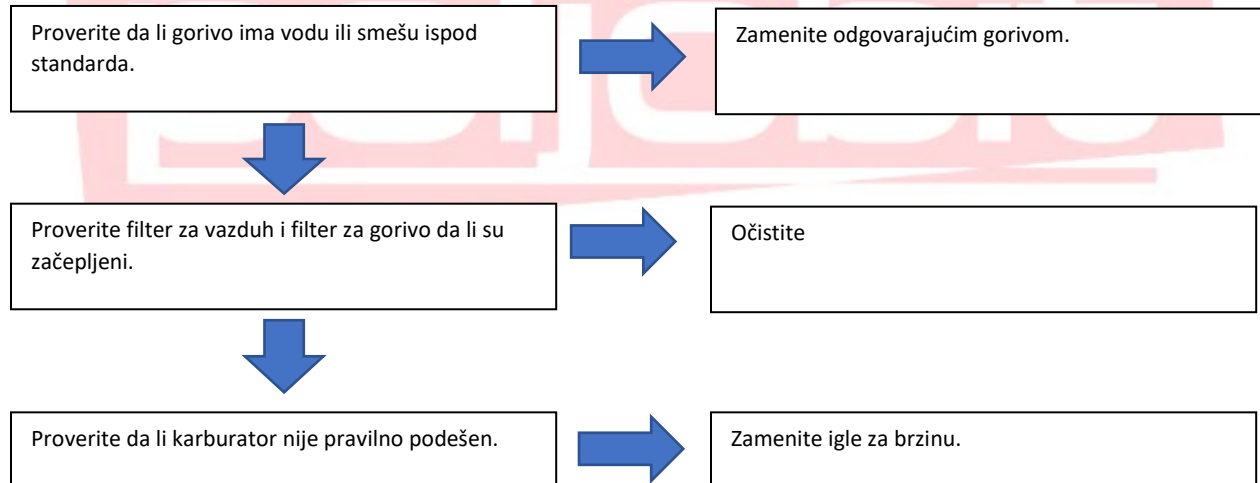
Proverite da li gorivo ima vodu ili smešu ispod standarda.

Zamenite odgovarajućim gorivom.

Proverite filter za vazduh i filter za gorivo da li su začepljeni.

Očistite

Proverite da li karburator nije pravilno podešen.

Zamenite igle za brzinu.